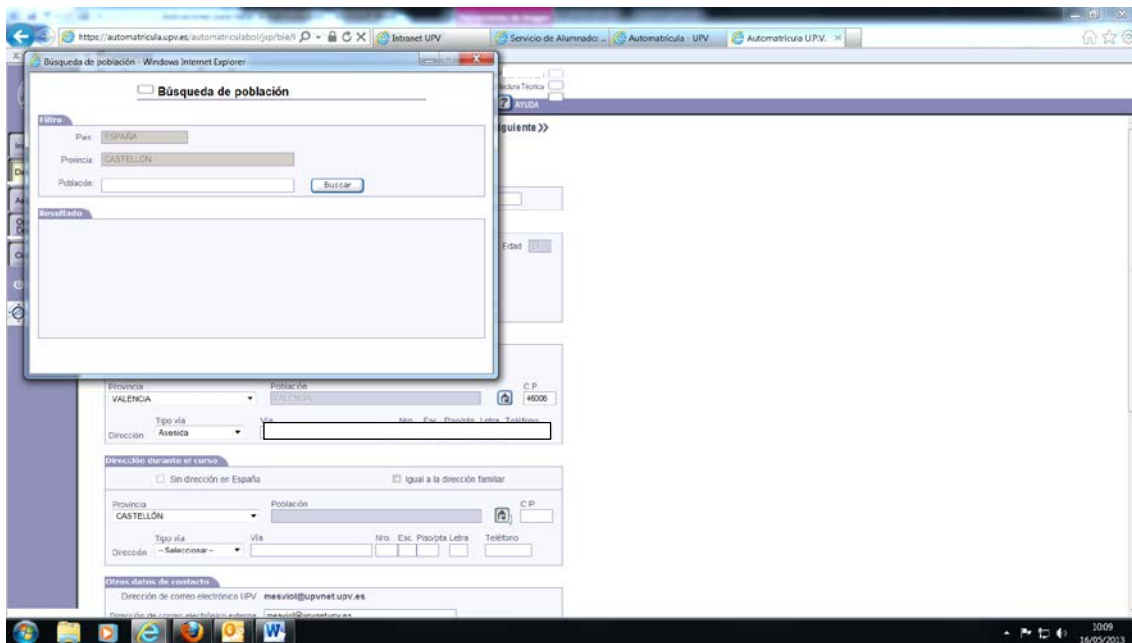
https://automatricula.upv.es/automatriculabol/jsp/bie/i
Intranet UPV
Servicio de Alumnado: ...
Automatrícula - UPV
Automatrícula U.P.V.

Búsqueda de población - Windows Internet Explorer

Búsqueda de población

Filtro
País: ESPAÑA
Provincia: CASTELLÓN
Población:
Buscar

Resultado

Arquitectura Técnica
AYUDA
Siguiente >>
Edad

Provincia
VALENCIA
Población
VALENCIA
C.P.
46006
Tipo vía
Dirección Avenida
Vía
Nro. Esc. Piso/pta. Letra Teléfono

Dirección durante el curso
Sin dirección en España
Igual a la dirección familiar
Provincia
CASTELLÓN
Población
C.P.
Tipo vía
Dirección -- Seleccionar --
Vía
Nro. Esc. Piso/pta. Letra
Teléfono

Otros datos de contacto
Dirección de correo electrónico UPV mesviol@upvnet.upv.es
Dirección de correo electrónico externa mesviol@upvnet.upv.es

10:09
16/05/2013